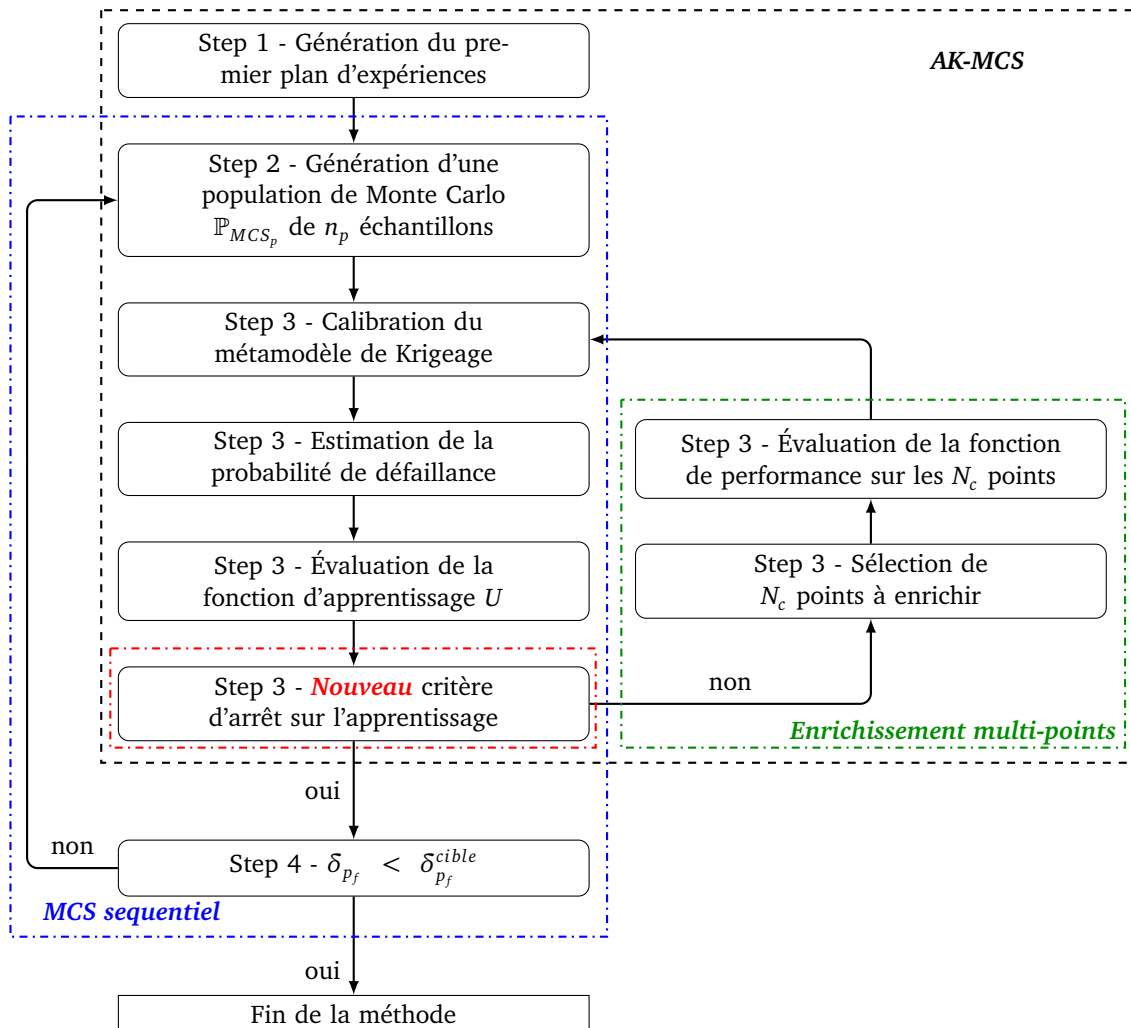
AK-MCS

Step 1 - Génération du premier plan d'expériences

Step 2 - Génération d'une population de Monte Carlo $\mathbb{P}_{MCS_p}$ de $n_p$ échantillons

Step 3 - Calibration du métamodèle de Krigeage

Step 3 - Estimation de la probabilité de défaillance

Step 3 - Évaluation de la fonction d'apprentissage $U$

Step 3 - Nouveau critère d'arrêt sur l'apprentissage

non

Step 3 - Évaluation de la fonction de performance sur les $N_c$ points

Step 3 - Sélection de $N_c$ points à enrichir

Enrichissement multi-points

oui

non

Step 4 - $\delta_{p_f} < \delta_{p_f}^{cible}$

MCS sequentiel

oui

Fin de la méthode